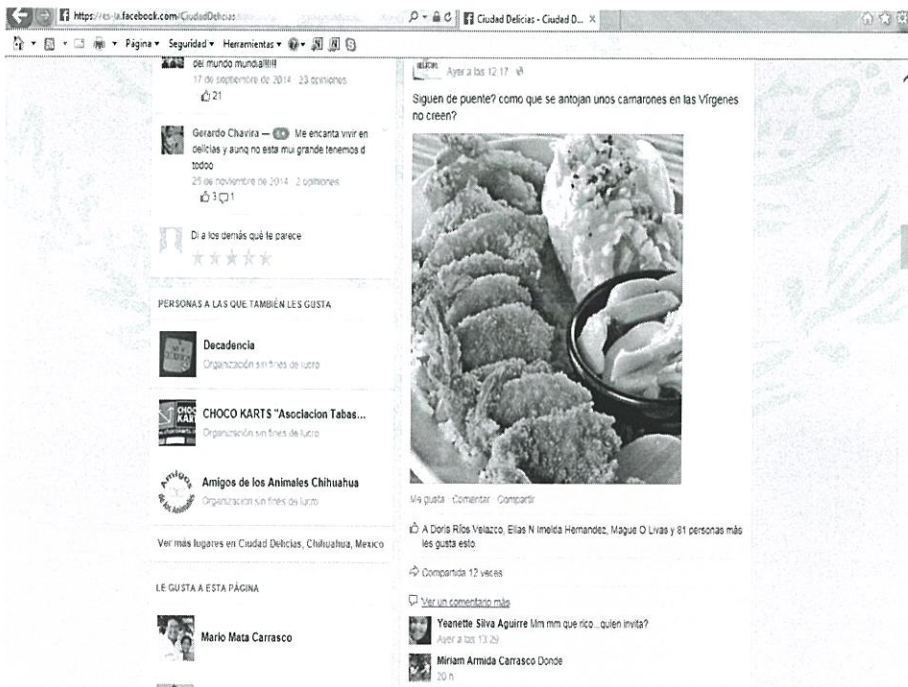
https://es-la.facebook.com/CiudadDelicias
Ciudad Delicias - Ciudad D... ×
Página ▾ Seguridad ▾ Herramientas ▾

del mundo mundial!!!!!
17 de septiembre de 2014 · 23 opiniones
21

Gerardo Chavira — Me encanta vivir en delicias y aunq no esta mui grande tenemos d todo
25 de noviembre de 2014 · 2 opiniones
3 1

Di a los demás qué te parece

PERSONAS A LAS QUE TAMBIÉN LES GUSTA

Decadencia
Organización sin fines de lucro

CHOCO KARTS "Asociacion Tabas...
Organización sin fines de lucro

Amigos de los Animales Chihuahua
Organización sin fines de lucro

Ver más lugares en Ciudad Delicias, Chihuahua, Mexico

LE GUSTA A ESTA PÁGINA

Mario Mata Carrasco

Ayer a las 12:17

Siguen de puente? como que se antojan unos camarones en las Vírgenes no creen?

Me gusta · Comentar · Compartir

A Doris Ríos Velazco, Elias N Imelda Hernandez, Mague O Livas y 81 personas más les gusta esto.

Compartido 12 veces

Ver un comentario más

Yeanette Silva Aguirre Mm mm que rico...quien invita?
Ayer a las 13:29

Miriam Armida Carrasco Donde
20 h